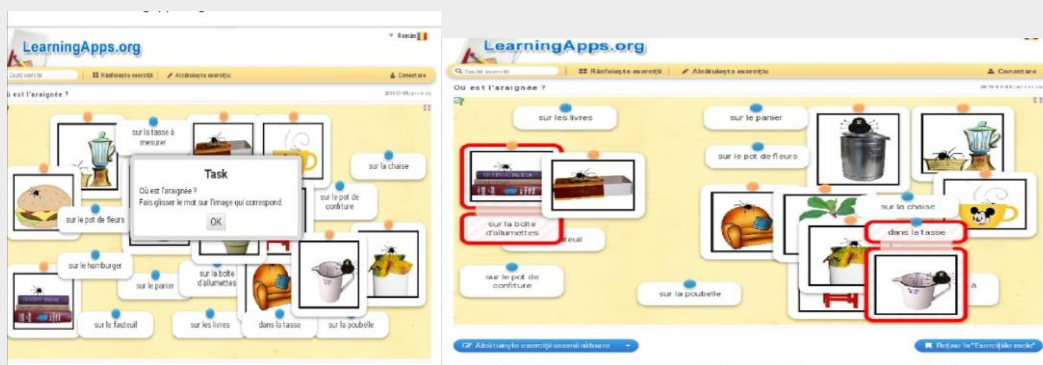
LearningApps.org

Română

Caută exerciții

Răsfoiește exerciții

Alcătuiește exercițiu

Conectare

Où est l'araignée ?

sur la tasse à mesurer

sur la chaise

Task

Où est l'araignée ?

Fais glisser le mot sur l'image qui correspond.

OK

sur le pot de fleurs

sur le pot de confiture

sur le hamburger

sur le panier

sur la boîte d'allumettes

sur le fauteuil

sur les livres

dans la tasse

sur la poubelle

LearningApps.org

Caută exerciții

Răsfoiește exerciții

Alcătuiește exercițiu

Conectare

Où est l'araignée ?

sur les livres

sur le panier

sur le pot de fleurs

sur la boîte d'allumettes

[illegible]teuil

sur la chaise

dans la tasse

sur le pot de confiture

sur la poubelle

à

Alcătuiește exerciții asemănătoare

Reține în "Exercițiile mele"